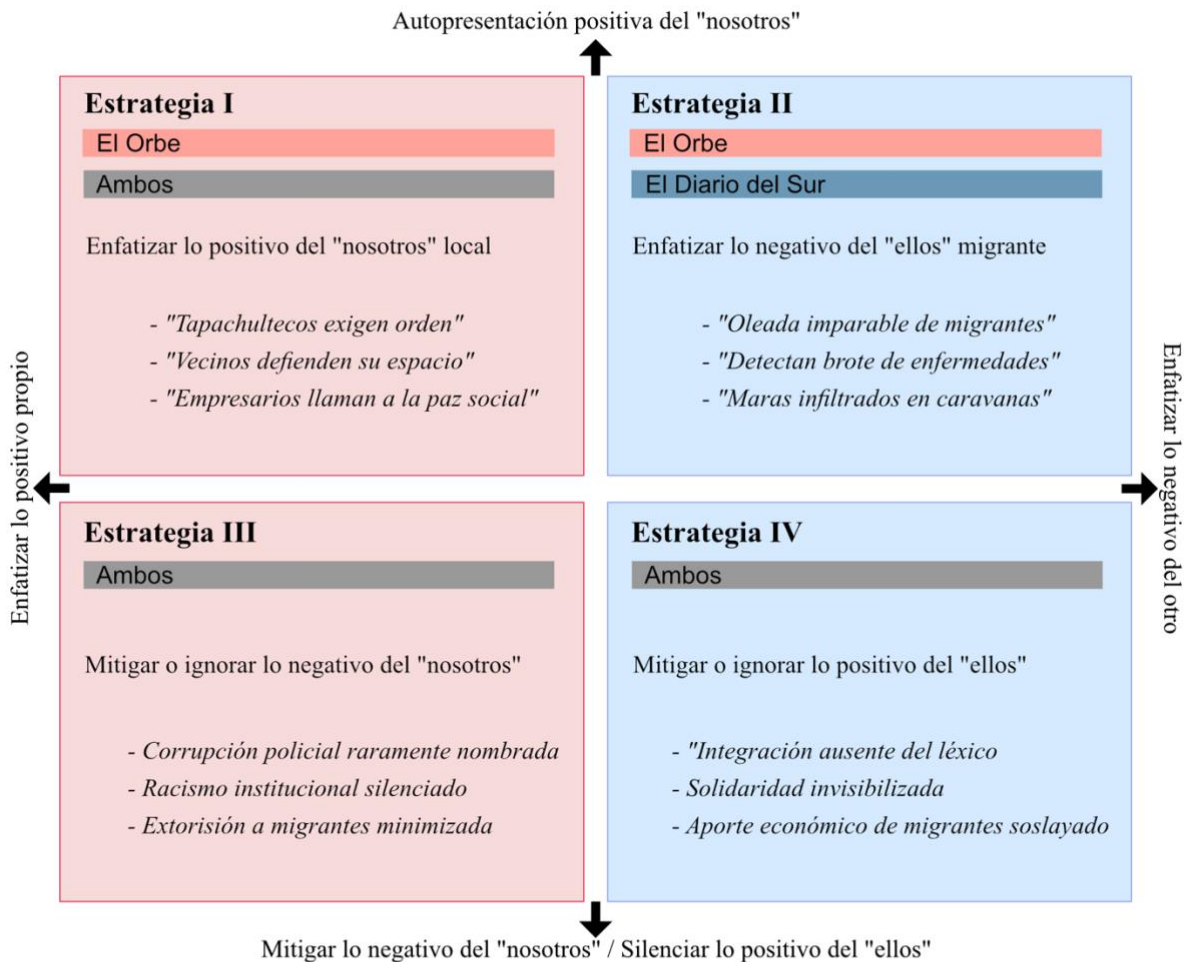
Autopresentación positiva del "nosotros"

Enfatizar lo positivo propio

Enfatizar lo negativo del otro

**Estrategia I**

El Orbe

Ambos

Enfatizar lo positivo del "nosotros" local

- "Tapachultecos exigen orden"
- "Vecinos defienden su espacio"
- "Empresarios llaman a la paz social"

**Estrategia II**

El Orbe

El Diario del Sur

Enfatizar lo negativo del "ellos" migrante

- "Oleada imparable de migrantes"
- "Detectan brote de enfermedades"
- "Maras infiltrados en caravanas"

**Estrategia III**

Ambos

Mitigar o ignorar lo negativo del "nosotros"

- Corrupción policial raramente nombrada
- Racismo institucional silenciado
- Extorisión a migrantes minimizada

**Estrategia IV**

Ambos

Mitigar o ignorar lo positivo del "ellos"

- "Integración ausente del léxico
- Solidaridad invisibilizada
- Aporte económico de migrantes soslayado

Mitigar lo negativo del "nosotros" / Silenciar lo positivo del "ellos"